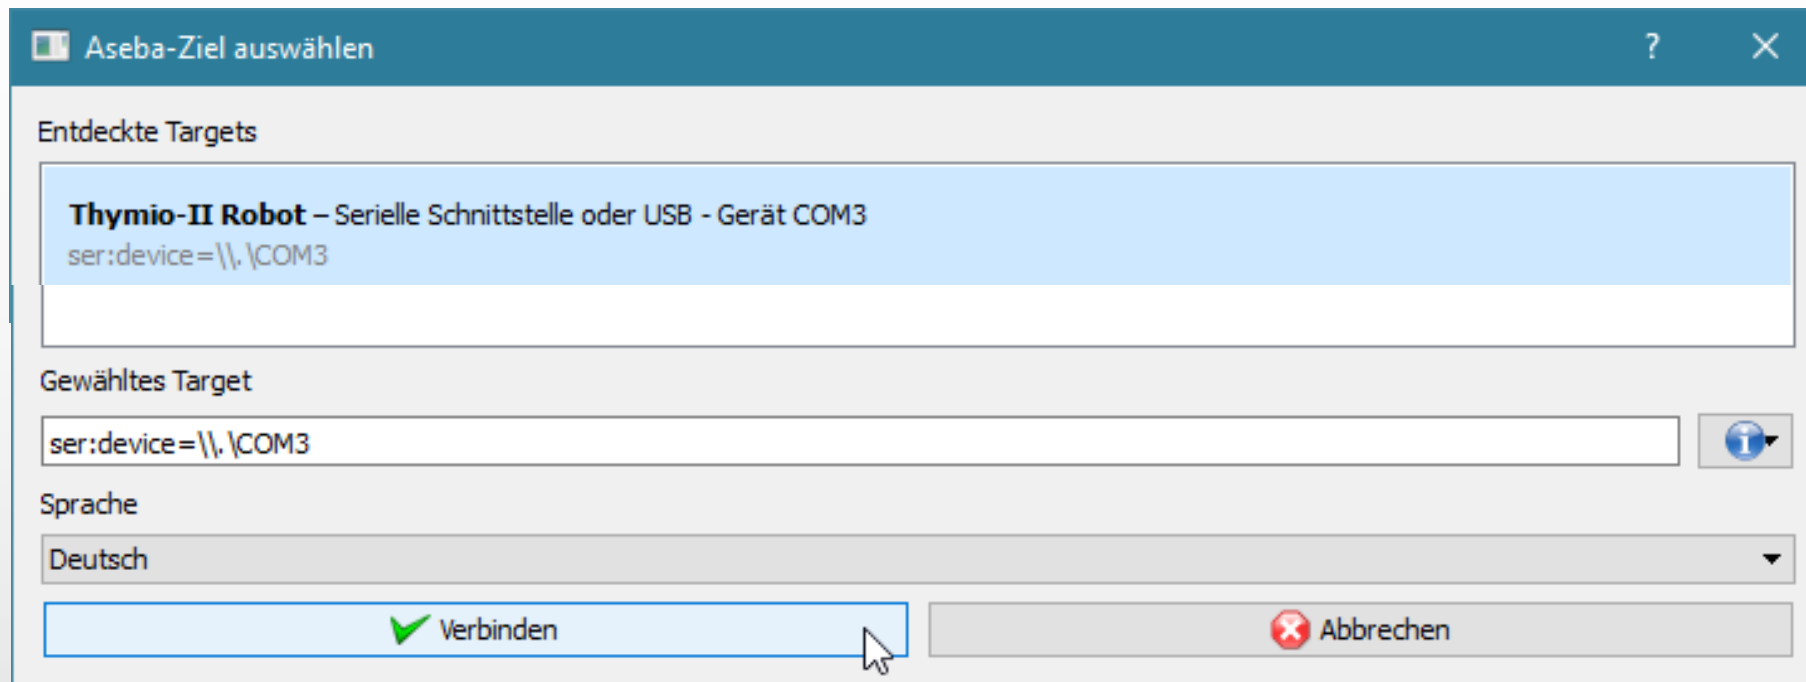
Aseba-Ziel auswählen ? ✕

Entdeckte Targets

**Thymio-II Robot** – Serielle Schnittstelle oder USB - Gerät COM3
ser:device=\\.\COM3

Gewähltes Target

ser:device=\\.\COM3

Sprache

Deutsch

Verbinden

Abbrechen